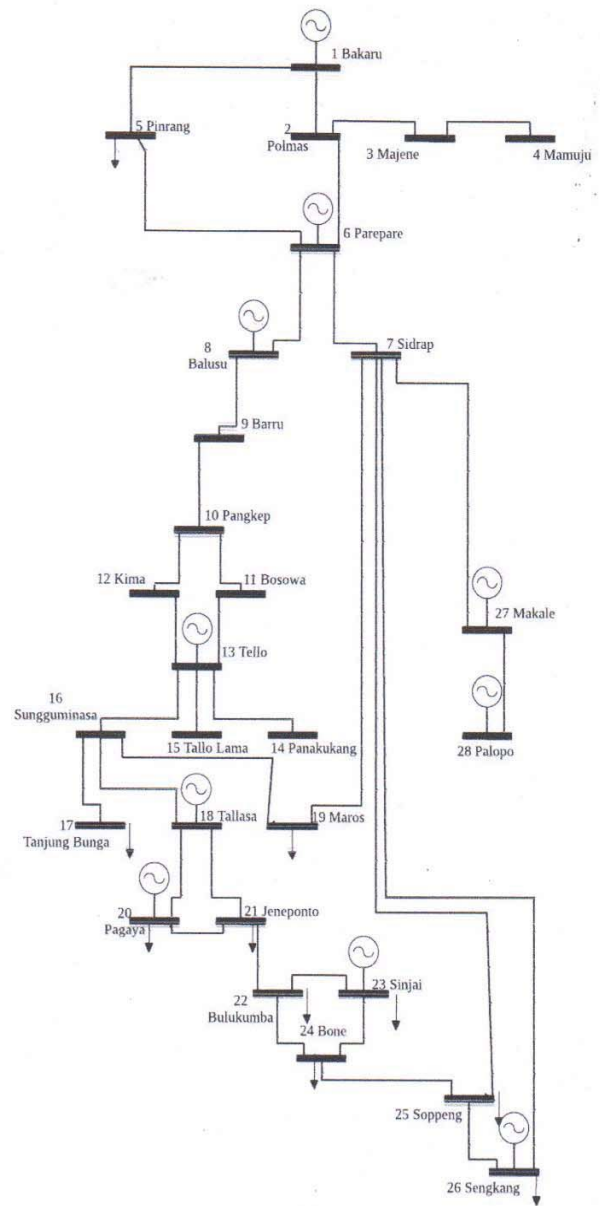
1 Bakaru

5 Pinrang

2 Polmas

3 Majene

4 Mamuju

6 Parepare

8 Balusu

7 Sidrap

9 Barru

10 Pangkep

12 Kima

11 Bosowa

27 Makale

13 Tello

16 Sungguminasa

15 Tallo Lama

14 Panakukang

28 Palopo

17 Tanjung Bunga

18 Tallasa

19 Maros

20 Pagaya

21 Jeneponto

22 Bulukumba

23 Sinjai

24 Bone

25 Soppeng

26 Sengkang